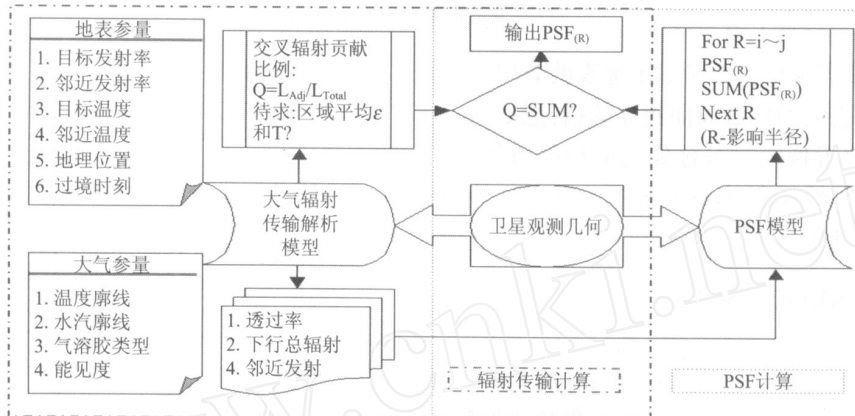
地表参量

1. 目标发射率
2. 邻近发射率
3. 目标温度
4. 邻近温度
5. 地理位置
6. 过境时刻

交叉辐射贡献比例:
$Q=L_{Adj}/L_{Total}$
待求:区域平均$\varepsilon$和T?

输出$PSF_{(R)}$

Q=SUM?

For R=i～j
$PSF_{(R)}$
$SUM(PSF_{(R)})$
Next R
(R-影响半径)

大气辐射传输解析模型

卫星观测几何

PSF模型

大气参量

1. 温度廓线
2. 水汽廓线
3. 气溶胶类型
4. 能见度

1. 透过率
2. 下行总辐射
4. 邻近发射

辐射传输计算

PSF计算

www.cnki.net